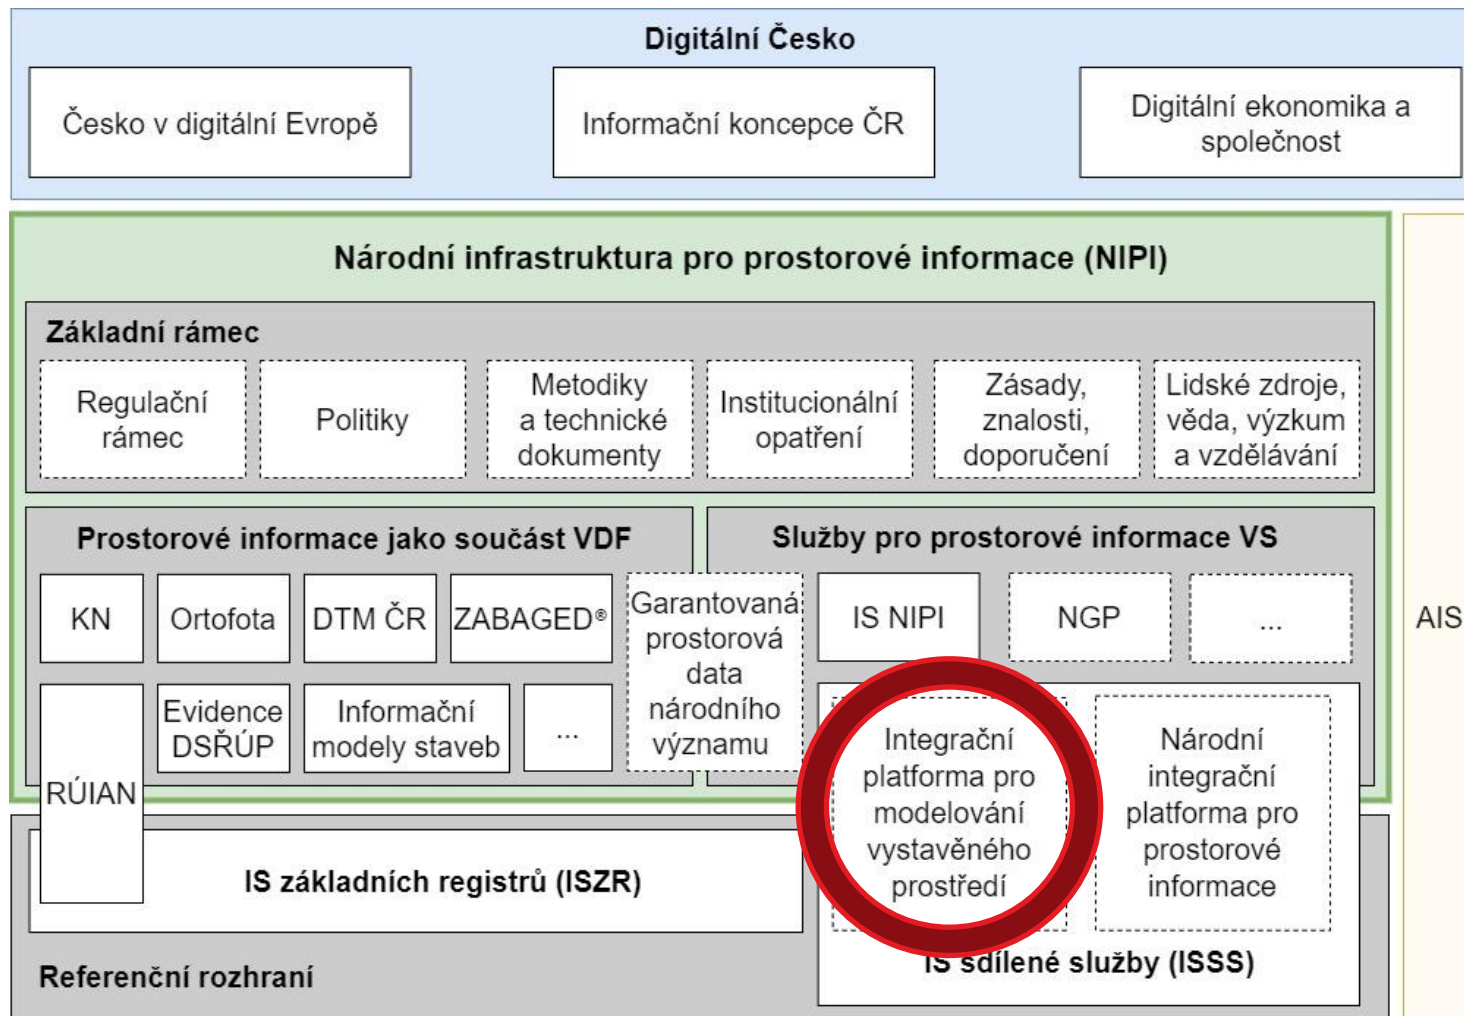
Digitální Česko

Česko v digitální Evropě

Informační koncepce ČR

Digitální ekonomika a společnost

Národní infrastruktura pro prostorové informace (NIPI)

Základní rámec

Regulační rámec

Politiky

Metodiky a technické dokumenty

Institucionální opatření

Zásady, znalosti, doporučení

Lidské zdroje, věda, výzkum a vzdělávání

Prostorové informace jako součást VDF

KN

Ortofota

DTM ČR

ZABAGED®

Garantovaná prostorová data národního významu

RÚIAN

Evidence DSŘÚP

Informační modely staveb

...

Služby pro prostorové informace VS

IS NIPI

NGP

...

AIS

Integrační platforma pro modelování vystavěného prostředí

Národní integrační platforma pro prostorové informace

IS sdílené služby (ISSS)

IS základních registrů (ISZR)

Referenční rozhraní